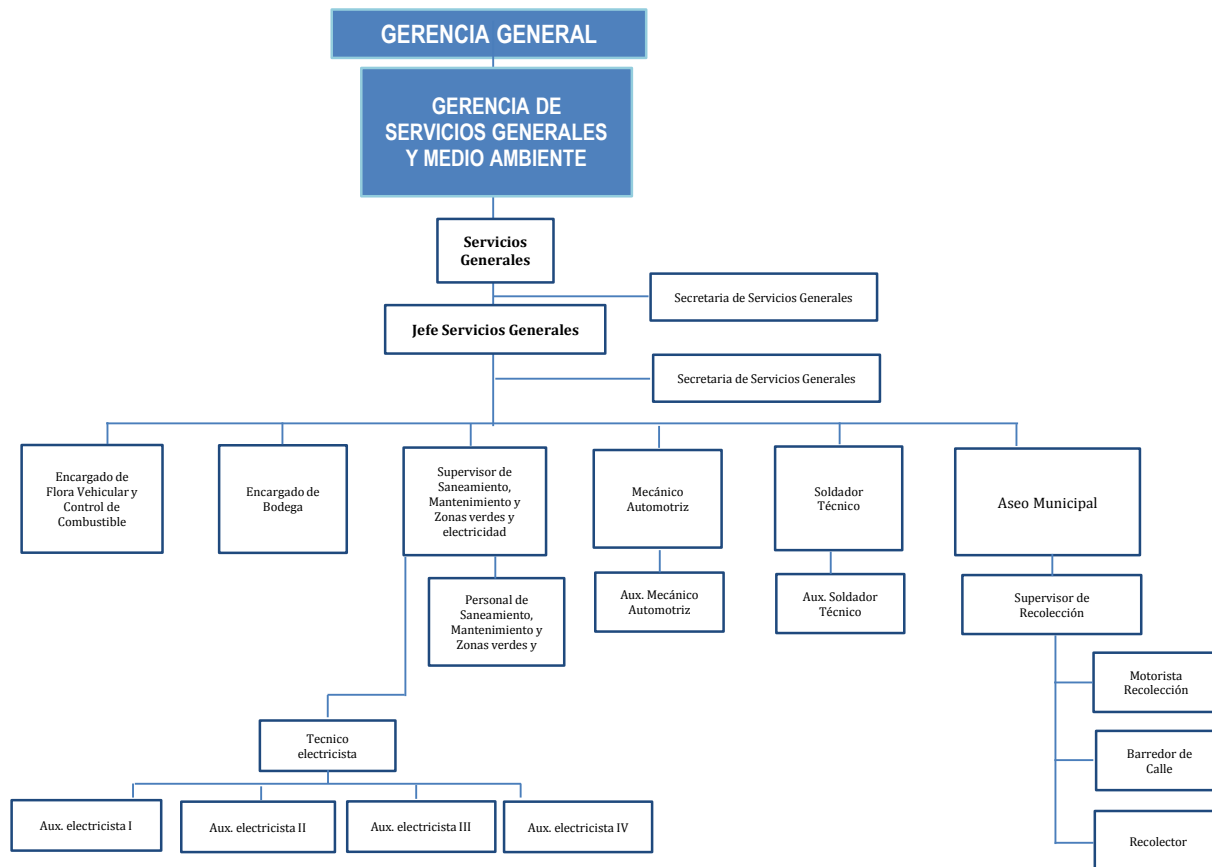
GERENCIA GENERAL

GERENCIA DE SERVICIOS GENERALES Y MEDIO AMBIENTE

Servicios Generales

Secretaria de Servicios Generales

Jefe Servicios Generales

Secretaria de Servicios Generales

Encargado de Flora Vehicular y Control de Combustible

Encargado de Bodega

Supervisor de Saneamiento, Mantenimiento y Zonas verdes y electricidad

Mecánico Automotriz

Soldador Técnico

Aseo Municipal

Personal de Saneamiento, Mantenimiento y Zonas verdes y

Aux. Mecánico Automotriz

Aux. Soldador Técnico

Supervisor de Recolección

Motorista Recolección

Barredor de Calle

Recolector

Tecnico electricista

Aux. electricista I

Aux. electricista II

Aux. electricista III

Aux. electricista IV